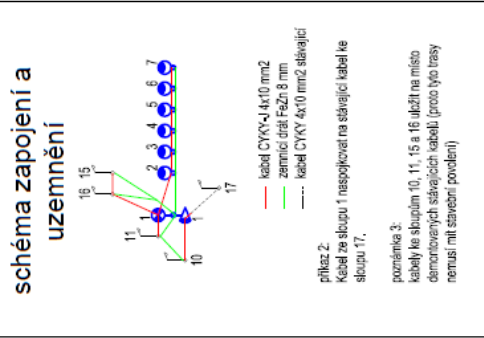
schéma zapojení a uzemnění

16 15

2 3 4 5 6 7

1

11

10

17

kabel CYKY-J 4x10 mm2
zemnící drát FeZn 8 mm
kabel CYKY 4x10 mm2 stávající

příkaz 2:
Kabel ze sloupu 1 naspojkovat na stávající kabel ke sloupu 17.

poznámka 3:
kabely ke sloupům 10, 11, 15 a 16 uložit na místo demontovaných stávajících kabelů (proto tyto trasy nemusí mít stavební povolení)